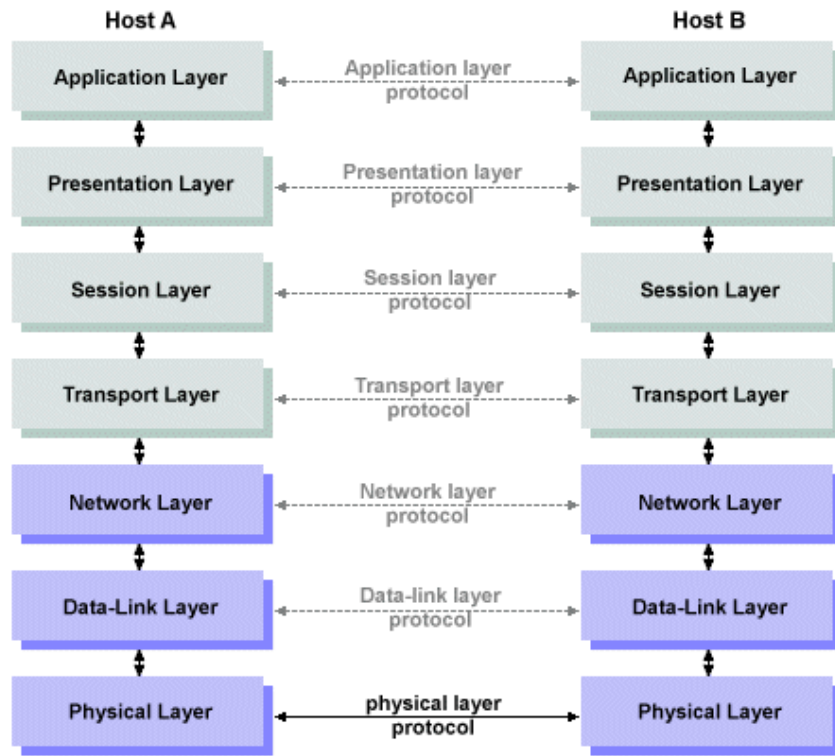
Host A

Host B

Application Layer

Application layer protocol

Application Layer

Presentation Layer

Presentation layer protocol

Presentation Layer

Session Layer

Session layer protocol

Session Layer

Transport Layer

Transport layer protocol

Transport Layer

Network Layer

Network layer protocol

Network Layer

Data-Link Layer

Data-link layer protocol

Data-Link Layer

Physical Layer

physical layer protocol

Physical Layer